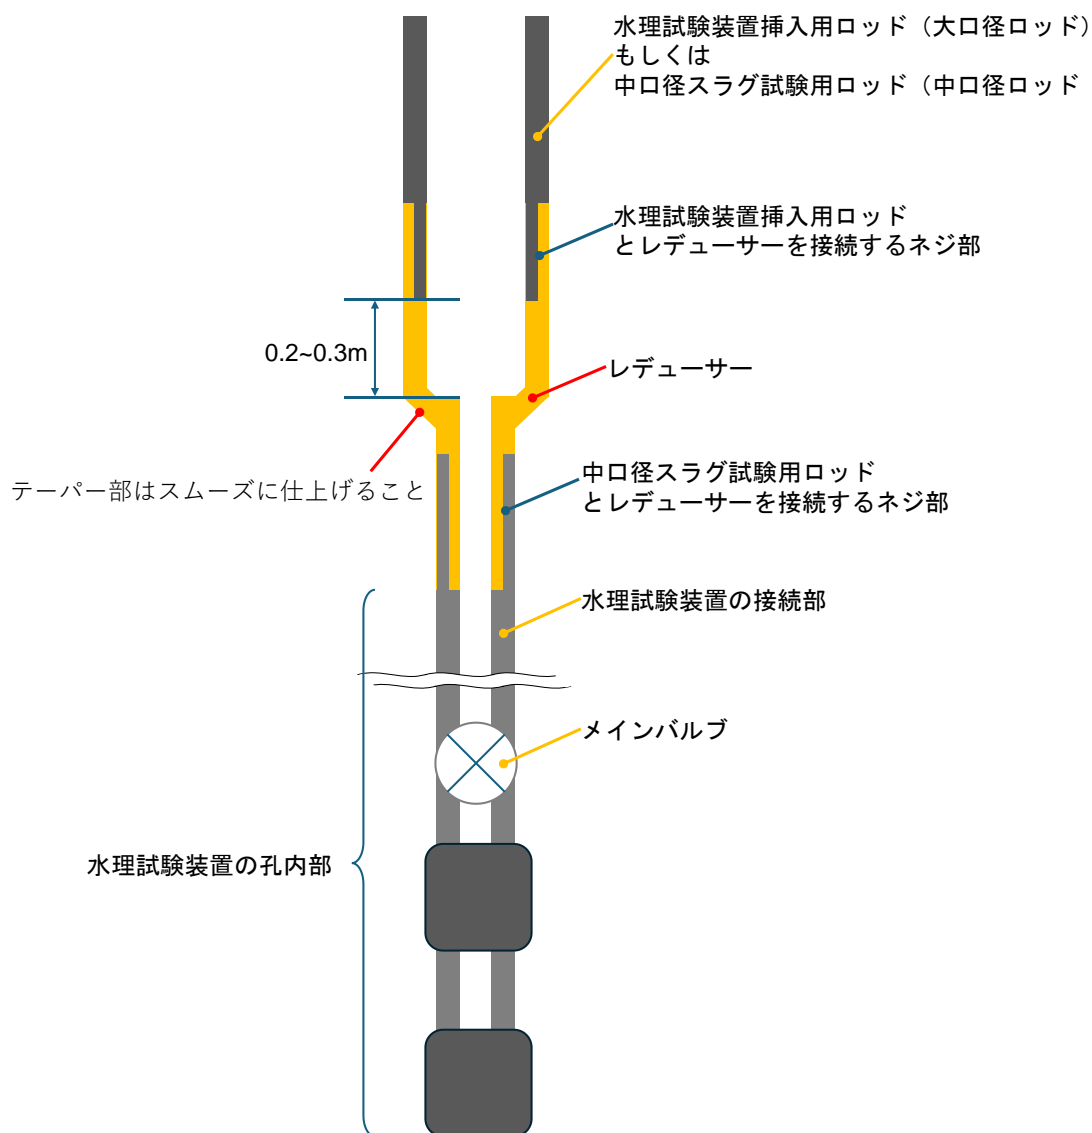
水理試験装置挿入用ロッド（大口径ロッド）
もしくは
中口径スラグ試験用ロッド（中口径ロッド

水理試験装置挿入用ロッド
とレデューサーを接続するネジ部

0.2~0.3m

レデューサー

テーパー部はスムーズに仕上げること

中口径スラグ試験用ロッド
とレデューサーを接続するネジ部

水理試験装置の接続部

メインバルブ

水理試験装置の孔内部